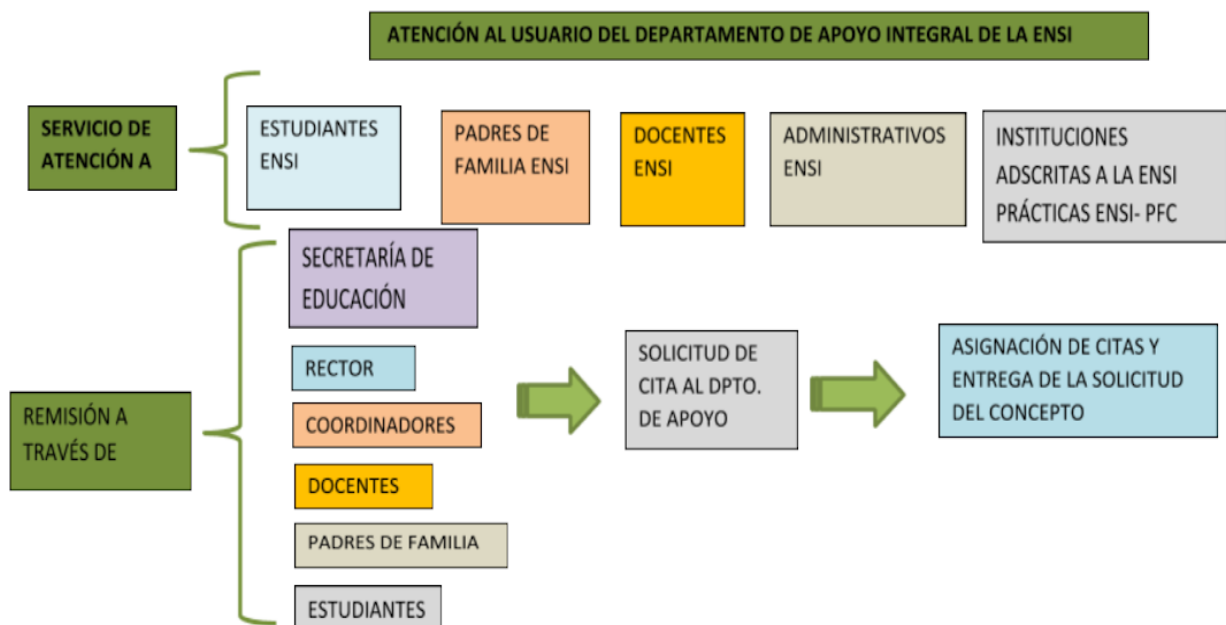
ATENCIÓN AL USUARIO DEL DEPARTAMENTO DE APOYO INTEGRAL DE LA ENSI

SERVICIO DE ATENCIÓN A

ESTUDIANTES ENSI

PADRES DE FAMILIA ENSI

DOCENTES ENSI

ADMINISTRATIVOS ENSI

INSTITUCIONES ADSCRITAS A LA ENSI PRÁCTICAS ENSI- PFC

REMISIÓN A TRAVÉS DE

SECRETARÍA DE EDUCACIÓN

RECTOR

COORDINADORES

DOCENTES

PADRES DE FAMILIA

ESTUDIANTES

SOLICITUD DE CITA AL DPTO. DE APOYO

ASIGNACIÓN DE CITAS Y ENTREGA DE LA SOLICITUD DEL CONCEPTO